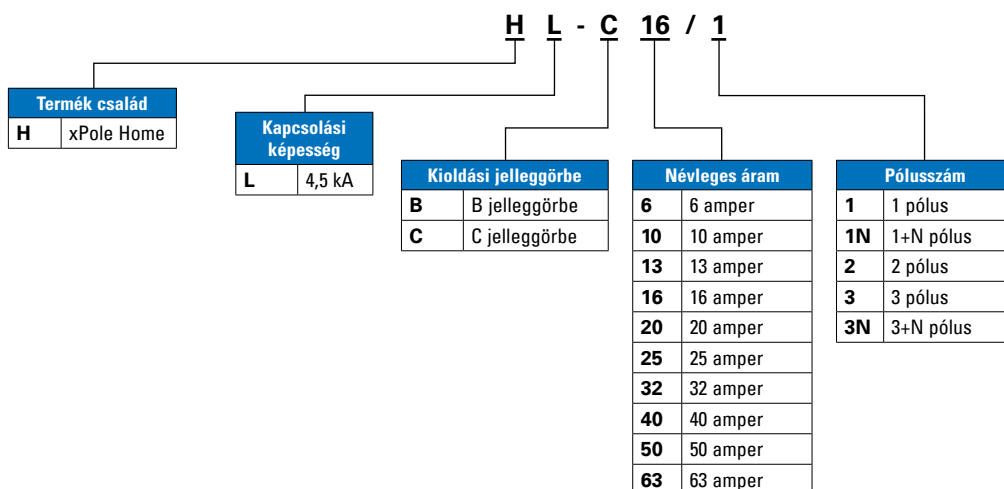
H L - C 16 / 1

| Termék család | |
|---|---|
| H | xPole Home |

| Kapcsolási képesség | |
|---|---|
| L | 4,5 kA |

| Kioldási jelleggörbe | |
|---|---|
| B | B jelleggörbe |
| C | C jelleggörbe |

| Névleges áram | |
|---|---|
| 6 | 6 amper |
| 10 | 10 amper |
| 13 | 13 amper |
| 16 | 16 amper |
| 20 | 20 amper |
| 25 | 25 amper |
| 32 | 32 amper |
| 40 | 40 amper |
| 50 | 50 amper |
| 63 | 63 amper |

| Pólusszám | |
|---|---|
| 1 | 1 pólus |
| 1N | 1+N pólus |
| 2 | 2 pólus |
| 3 | 3 pólus |
| 3N | 3+N pólus |